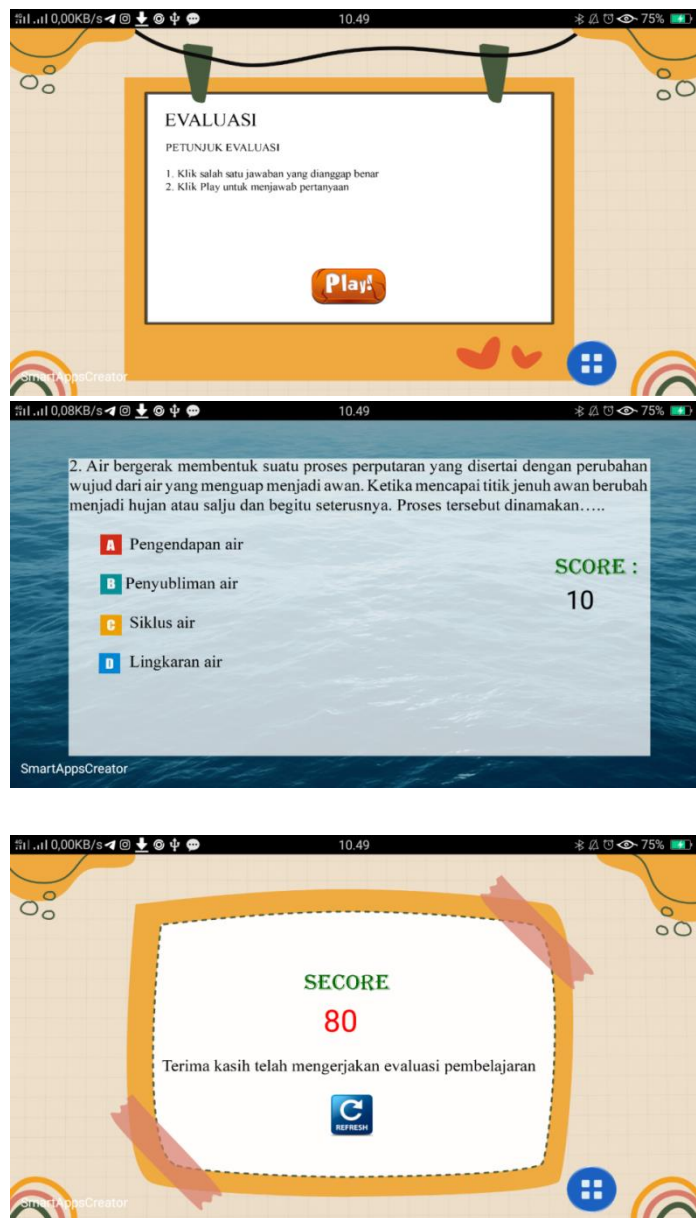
0,00KB/s 10.49 75%

EVALUASI

PETUNJUK EVALUASI

1. Klik salah satu jawaban yang dianggap benar
2. Klik Play untuk menjawab pertanyaan

Play!

SmartAppsCreator

0,08KB/s 10.49 75%

2. Air bergerak membentuk suatu proses perputaran yang disertai dengan perubahan wujud dari air yang menguap menjadi awan. Ketika mencapai titik jenuh awan berubah menjadi hujan atau salju dan begitu seterusnya. Proses tersebut dinamakan…..

A Pengendapan air

B Penyubliman air

C Siklus air

D Lingkaran air

SCORE :
10

SmartAppsCreator

0,00KB/s 10.49 75%

SECORE
80

Terima kasih telah mengerjakan evaluasi pembelajaran

REFRESH

SmartAppsCreator